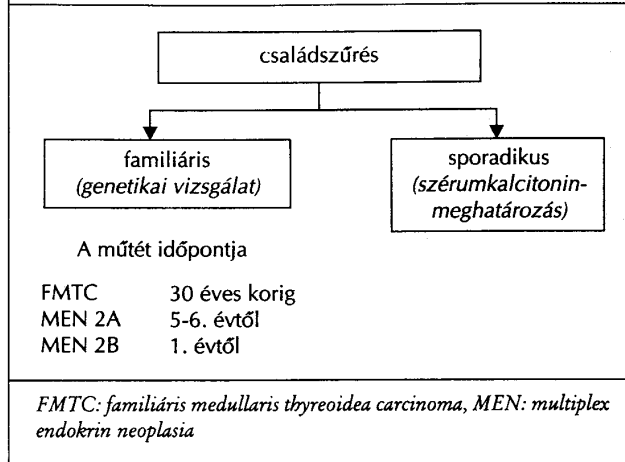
családszűrés

familiáris
(genetikai vizsgálat)

sporadikus
(szérumkalcitonin-meghatározás)

A műtét időpontja

| | |
|---|---|
| FMTC | 30 éves korig |
| MEN 2A | 5-6. évtől |
| MEN 2B | 1. évtől |

FMTC: familiáris medullaris thyreoidea carcinoma, MEN: multiplex endokrin neoplasia